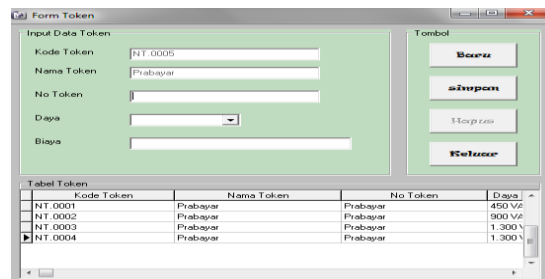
Form Token

Input Data Token

Kode Token NT.0005

Nama Token Prabayar

No Token

Daya

Biaya

Tombol

Baru

simpan

Hapus

Keluar

Tabel Token

| Kode Token | Nama Token | No Token | Daya |
|---|---|---|---|
| NT.0001 | Prabayar | Prabayar | 450 VA |
| NT.0002 | Prabayar | Prabayar | 900 VA |
| NT.0003 | Prabayar | Prabayar | 1.300 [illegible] |
| NT.0004 | Prabayar | Prabayar | 1.300 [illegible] |